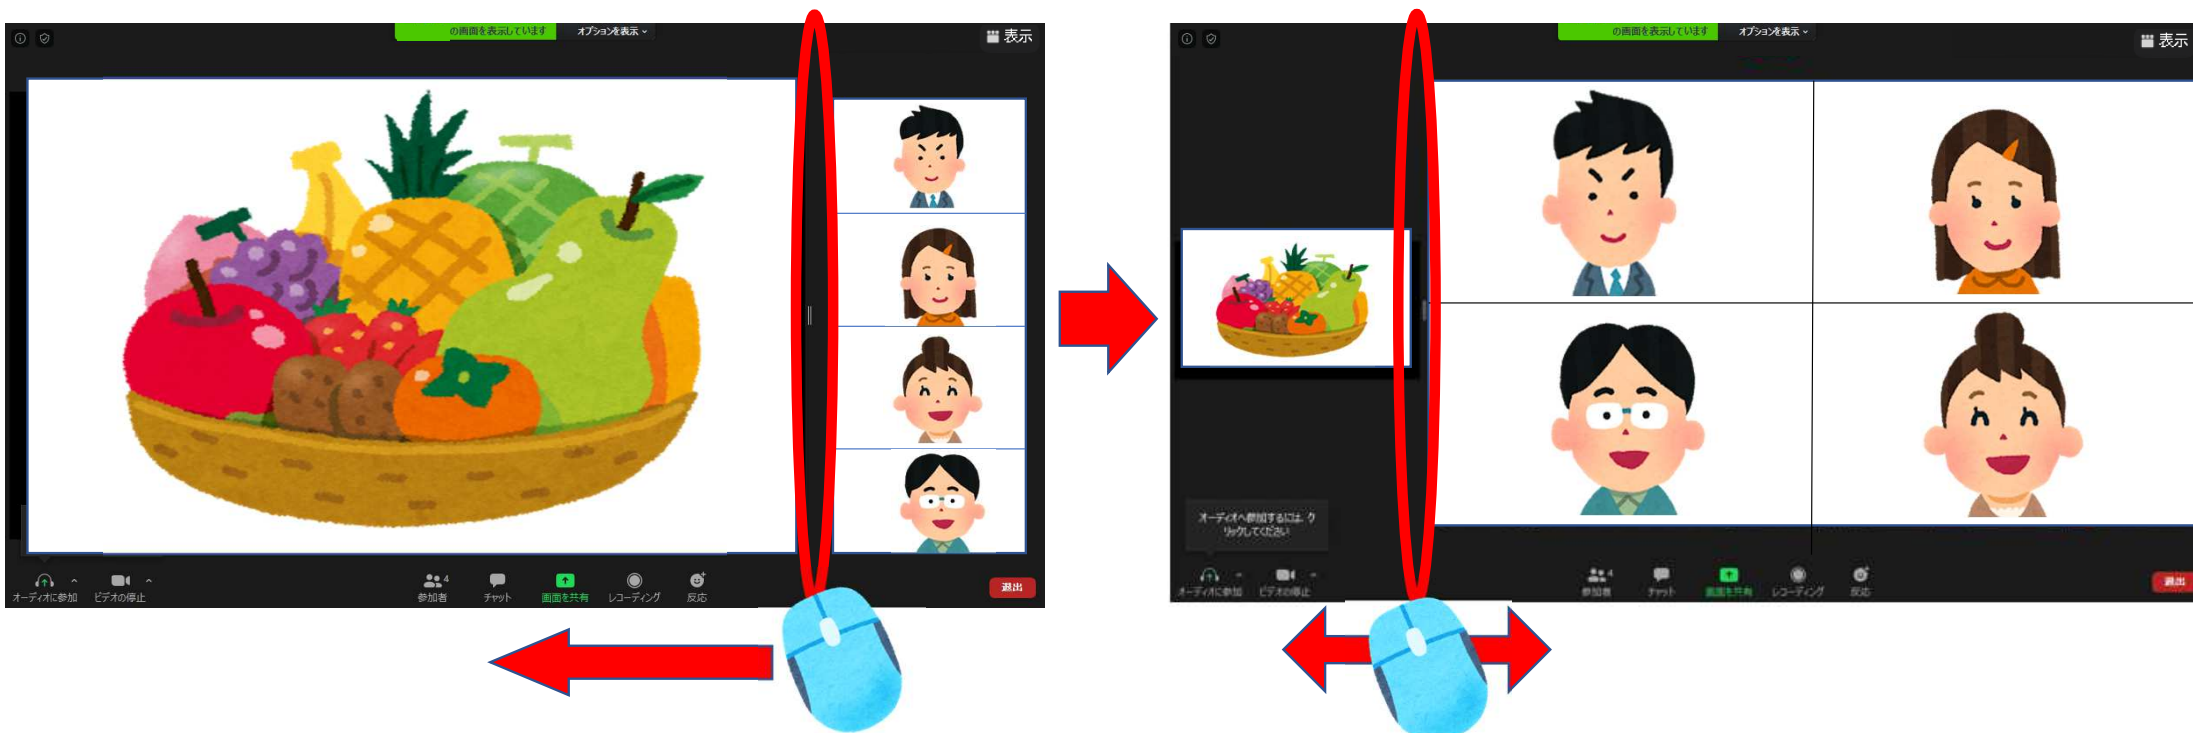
の画面を表示しています
オプションを表示
表示

オーディオに参加
ビデオの停止
参加者 4
チャット
画面を共有
レコーディング
反応
退出

の画面を表示しています
オプションを表示
表示

オーディオへ参加するには、クリックしてください

オーディオに参加
ビデオの停止
参加者 4
チャット
画面を共有
レコーディング
反応
退出